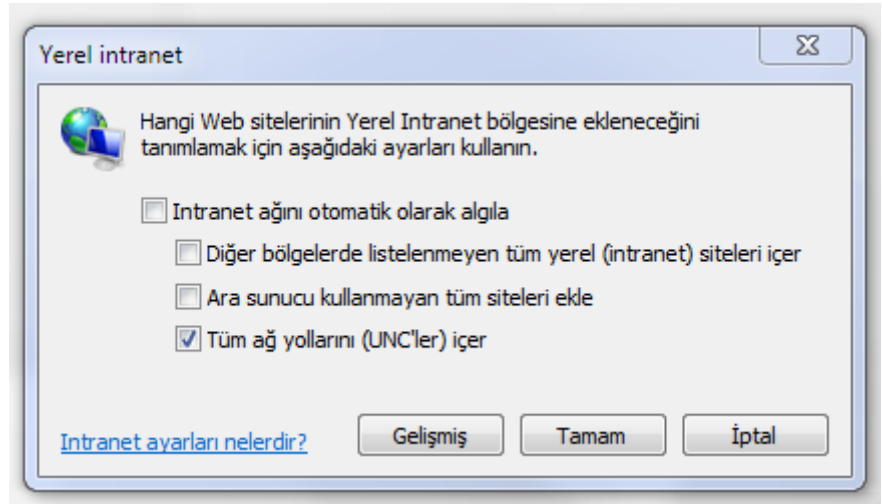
Yerel intranet

Hangi Web sitelerinin Yerel Intranet bölgesine ekleneceğini tanımlamak için aşağıdaki ayarları kullanın.

Intranet ağını otomatik olarak algıla

Diğer bölgelerde listelenmeyen tüm yerel (intranet) siteleri içer

Ara sunucu kullanmayan tüm siteleri ekle

Tüm ağ yollarını (UNC'ler) içer

Intranet ayarları nelerdir?

Gelişmiş

Tamam

İptal